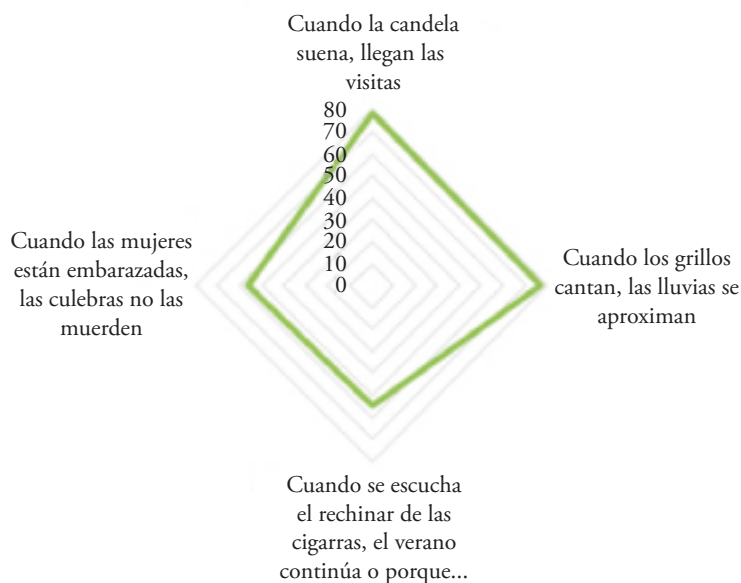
Cuando la candela suena, llegan las visitas

80
70
60
50
40
30
20
10
0

Cuando las mujeres están embarazadas, las culebras no las muerden

Cuando los grillos cantan, las lluvias se aproximan

Cuando se escucha el rechinar de las cigarras, el verano continúa o porque...